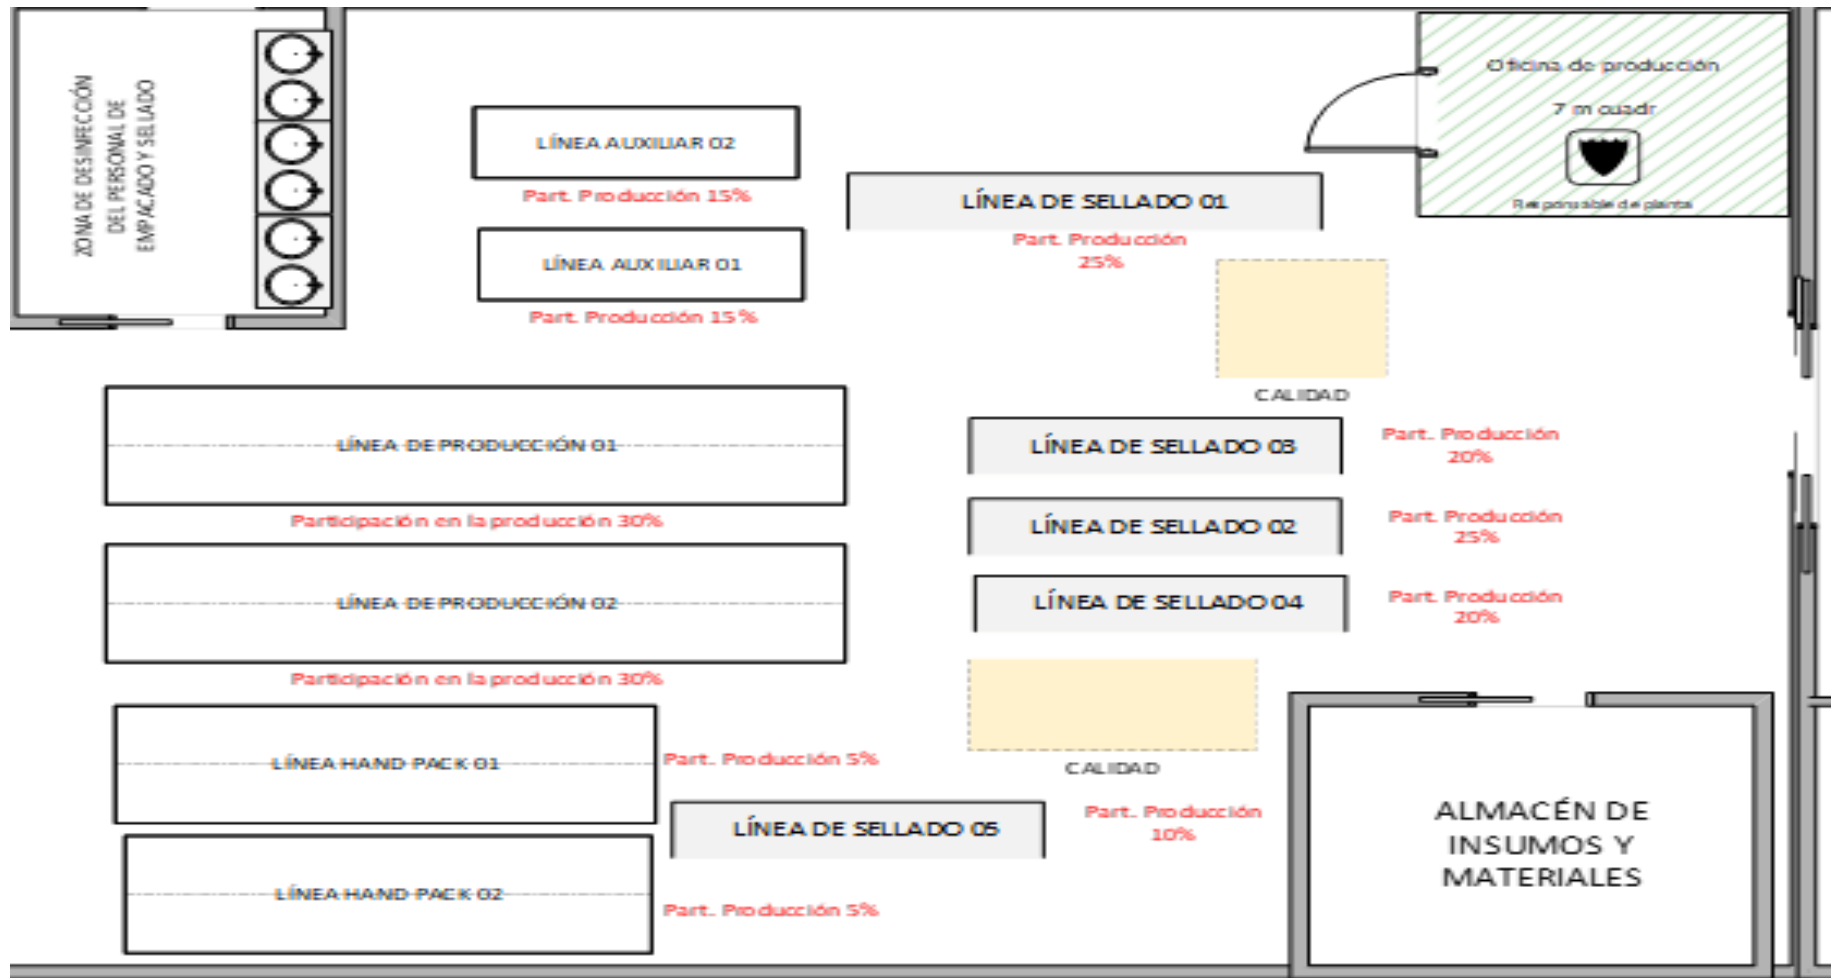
ZONA DE DESINFECCIÓN DEL PERSONAL DE EMPACADO Y SELLADO

LÍNEA AUXILIAR 02

Part. Producción 15%

LÍNEA AUXILIAR 01

Part. Producción 15 %

Oficina de producción

7 m cuadr

Responsable de planta

LÍNEA DE SELLADO 01

Part. Producción 25%

CALIDAD

LÍNEA DE PRODUCCIÓN 01

Participación en la producción 30%

LÍNEA DE SELLADO 03

Part. Producción 20%

LÍNEA DE SELLADO 02

Part. Producción 25%

LÍNEA DE PRODUCCIÓN 02

Participación en la producción 30%

LÍNEA DE SELLADO 04

Part. Producción 20%

CALIDAD

LÍNEA HAND PACK 01

Part. Producción 5%

LÍNEA DE SELLADO 05

Part. Producción 10%

ALMACÉN DE INSUMOS Y MATERIALES

LÍNEA HAND PACK 02

Part. Producción 5%